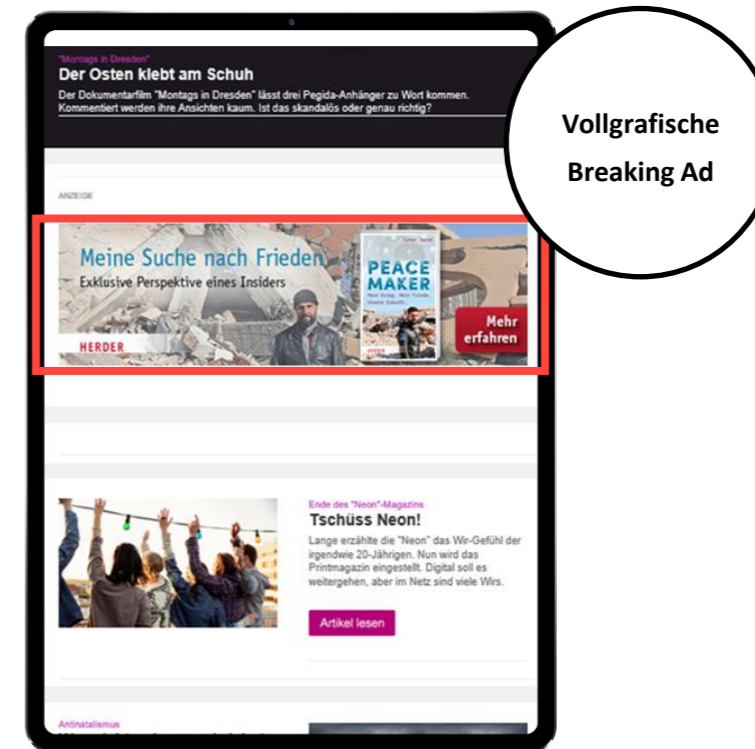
"Montags in Dresden"
Der Osten klebt am Schuh
Der Dokumentarfilm "Montags in Dresden" lässt drei Pegida-Anhänger zu Wort kommen. Kommentiert werden ihre Ansichten kaum. Ist das skandalös oder genau richtig?

Vollgrafische Breaking Ad

ANZEIGE

Meine Suche nach Frieden
Exklusive Perspektive eines Insiders
HERDER
PEACE MAKER
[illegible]
Mehr erfahren

Ende des "Neon"-Magazins
Tschüss Neon!
Lange erzählte die "Neon" das Wir-Gefühl der irgendwie 20-Jährigen. Nun wird das Printmagazin eingestellt. Digital soll es weitergehen, aber im Netz sind viele Wirs.
Artikel lesen

Antinatalismus
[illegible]